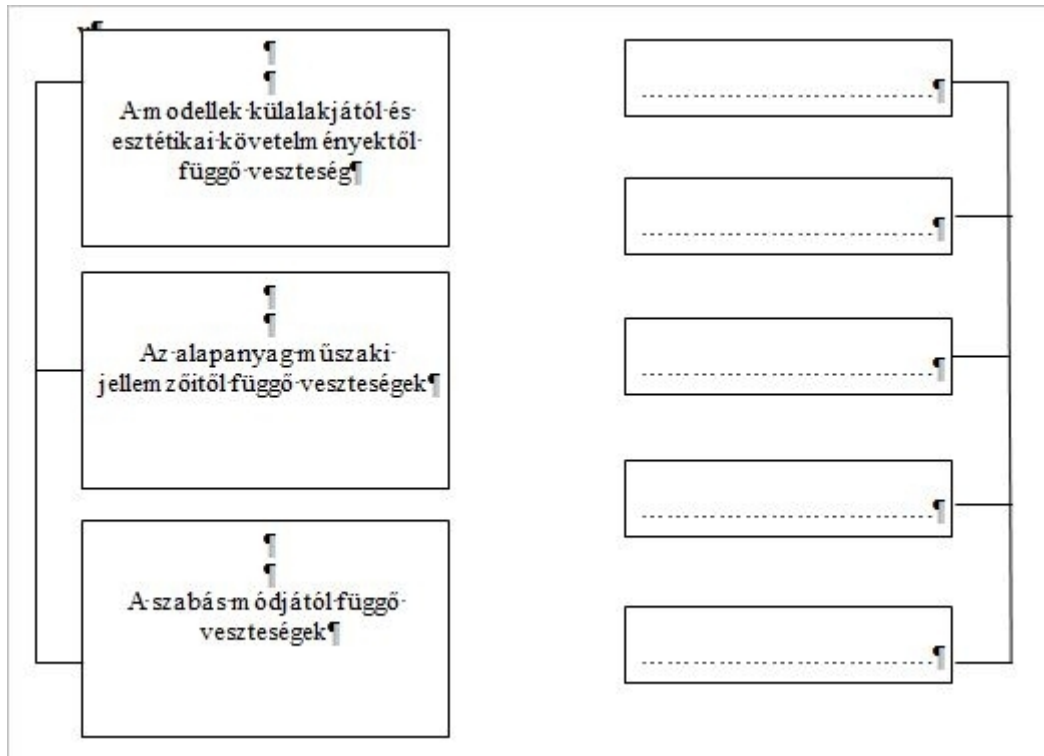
A modellek külalakjától és esztétikai követelményektől függő veszteség

Az alapanyag műszaki jellemzőitől függő veszteségek

A szabás módjától függő veszteségek

..............................

..............................

..............................

..............................

..............................